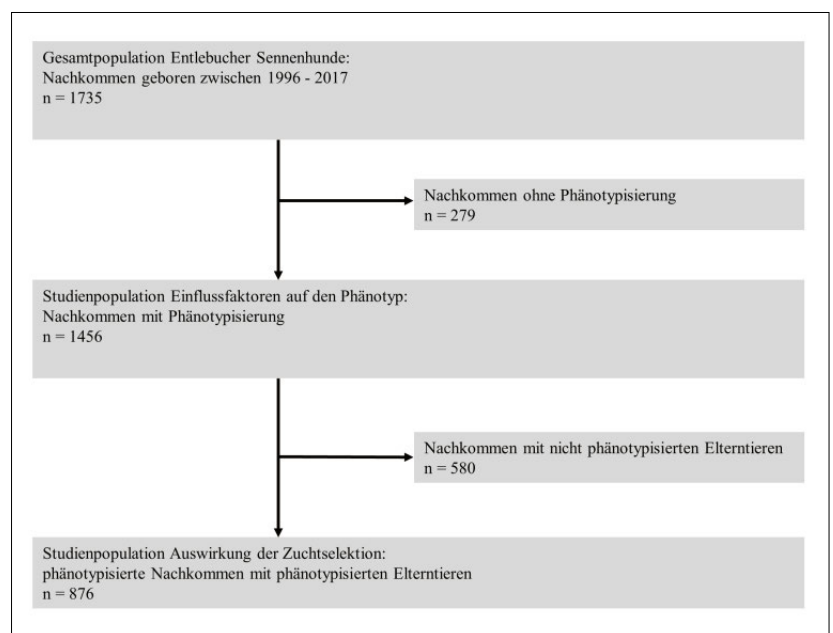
Gesamtpopulation Entlebucher Sennenhunde:
Nachkommen geboren zwischen 1996 - 2017
n = 1735

Nachkommen ohne Phänotypisierung
n = 279

Studienpopulation Einflussfaktoren auf den Phänotyp:
Nachkommen mit Phänotypisierung
n = 1456

Nachkommen mit nicht phänotypisierten Elterntieren
n = 580

Studienpopulation Auswirkung der Zuchtselektion:
phänotypisierte Nachkommen mit phänotypisierten Elterntieren
n = 876